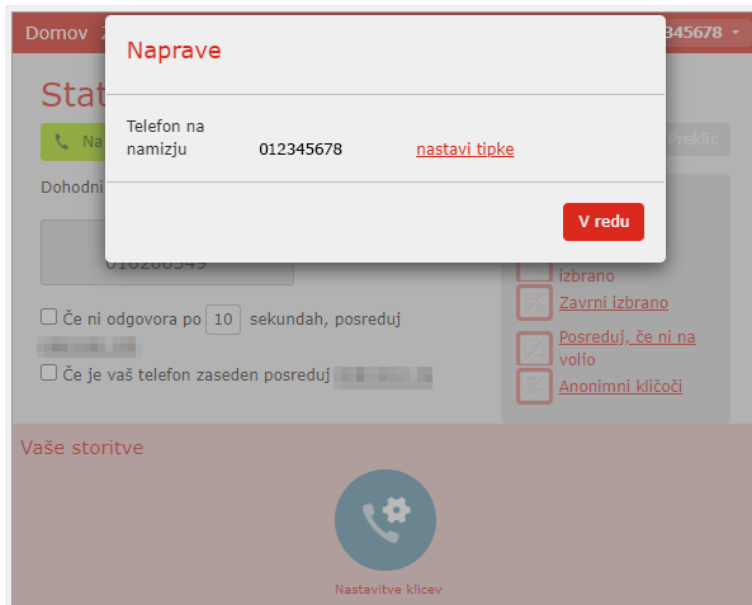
Domov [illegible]
345678

Stat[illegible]
Na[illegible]
Preklic
Dohodni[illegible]
010200349

Naprave

| Telefon na namizju | 012345678 | nastavi tipke |
|---|---|---|

V redu

izbrano
Zavrni izbrano
Posreduj, če ni na voljo
Anonimni klicoči

Če ni odgovora po 10 sekundah, posreduj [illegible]
Če je vaš telefon zaseden posreduj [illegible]

Vaše storitve

Nastavitve klicev